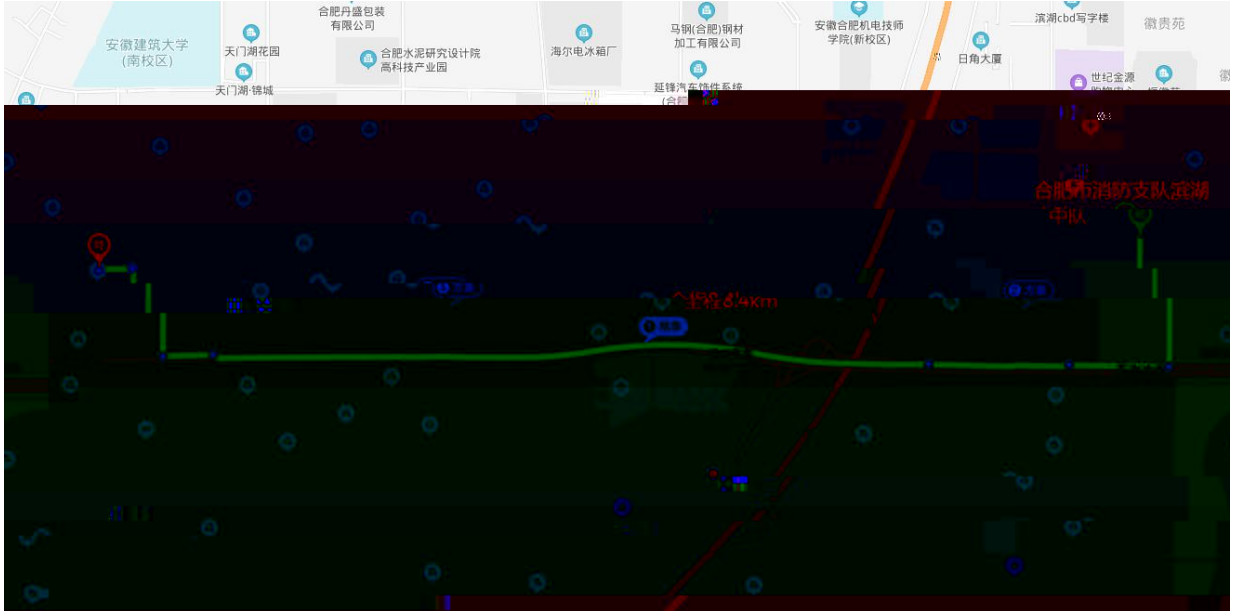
安徽建筑大学
(南校区)
天门湖花园
天门湖·锦城
合肥丹盛包装
有限公司
合肥水泥研究设计院
高科技产业园
海尔电冰箱厂
马钢(合肥)钢材
加工有限公司
延锋汽车饰件系统
(合
安徽合肥机电技师
学院(新校区)
日角大厦
滨湖cbd写字楼
徽贵苑
世纪金源
合肥市消防支队滨湖
中队
全程8.4km